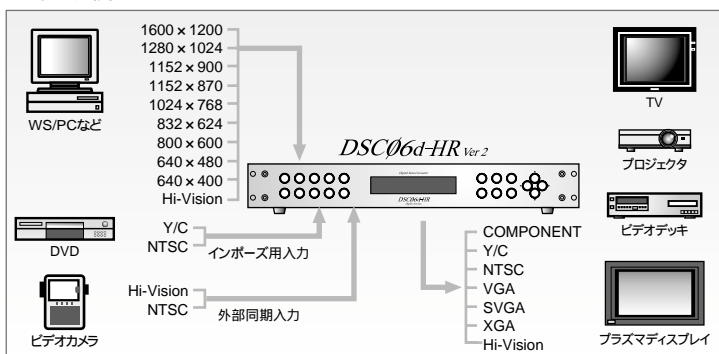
1600 × 1200
1280 × 1024
1152 × 900
1152 × 870
1024 × 768
832 × 624
800 × 600
640 × 480
640 × 400
Hi-Vision

WS/PCなど

DSC06d-HR Ver 2

TV

プロジェクタ

ビデオデッキ

DVD

Y/C
NTSC
インポーズ用入力

ビデオカメラ

Hi-Vision
NTSC
外部同期入力

COMPONENT
Y/C
NTSC
VGA
SVGA
XGA
Hi-Vision

プラズマディスプレイ